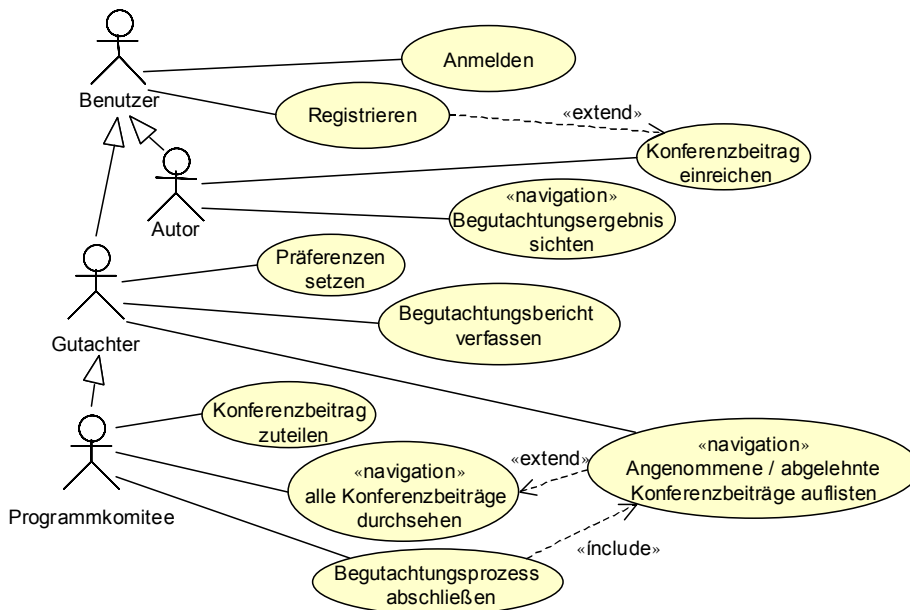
Benutzer

Anmelden

Registrieren

«extend»

Konferenzbeitrag einreichen

Autor

«navigation» Begutachtungsergebnis sichten

Präferenzen setzen

Begutachtungsbericht verfassen

Gutachter

Konferenzbeitrag zuteilen

«navigation» alle Konferenzbeiträge durchsehen

«extend»

«navigation» Angenommene / abgelehnte Konferenzbeiträge auflisten

Programmkomitee

«include»

Begutachtungsprozess abschließen